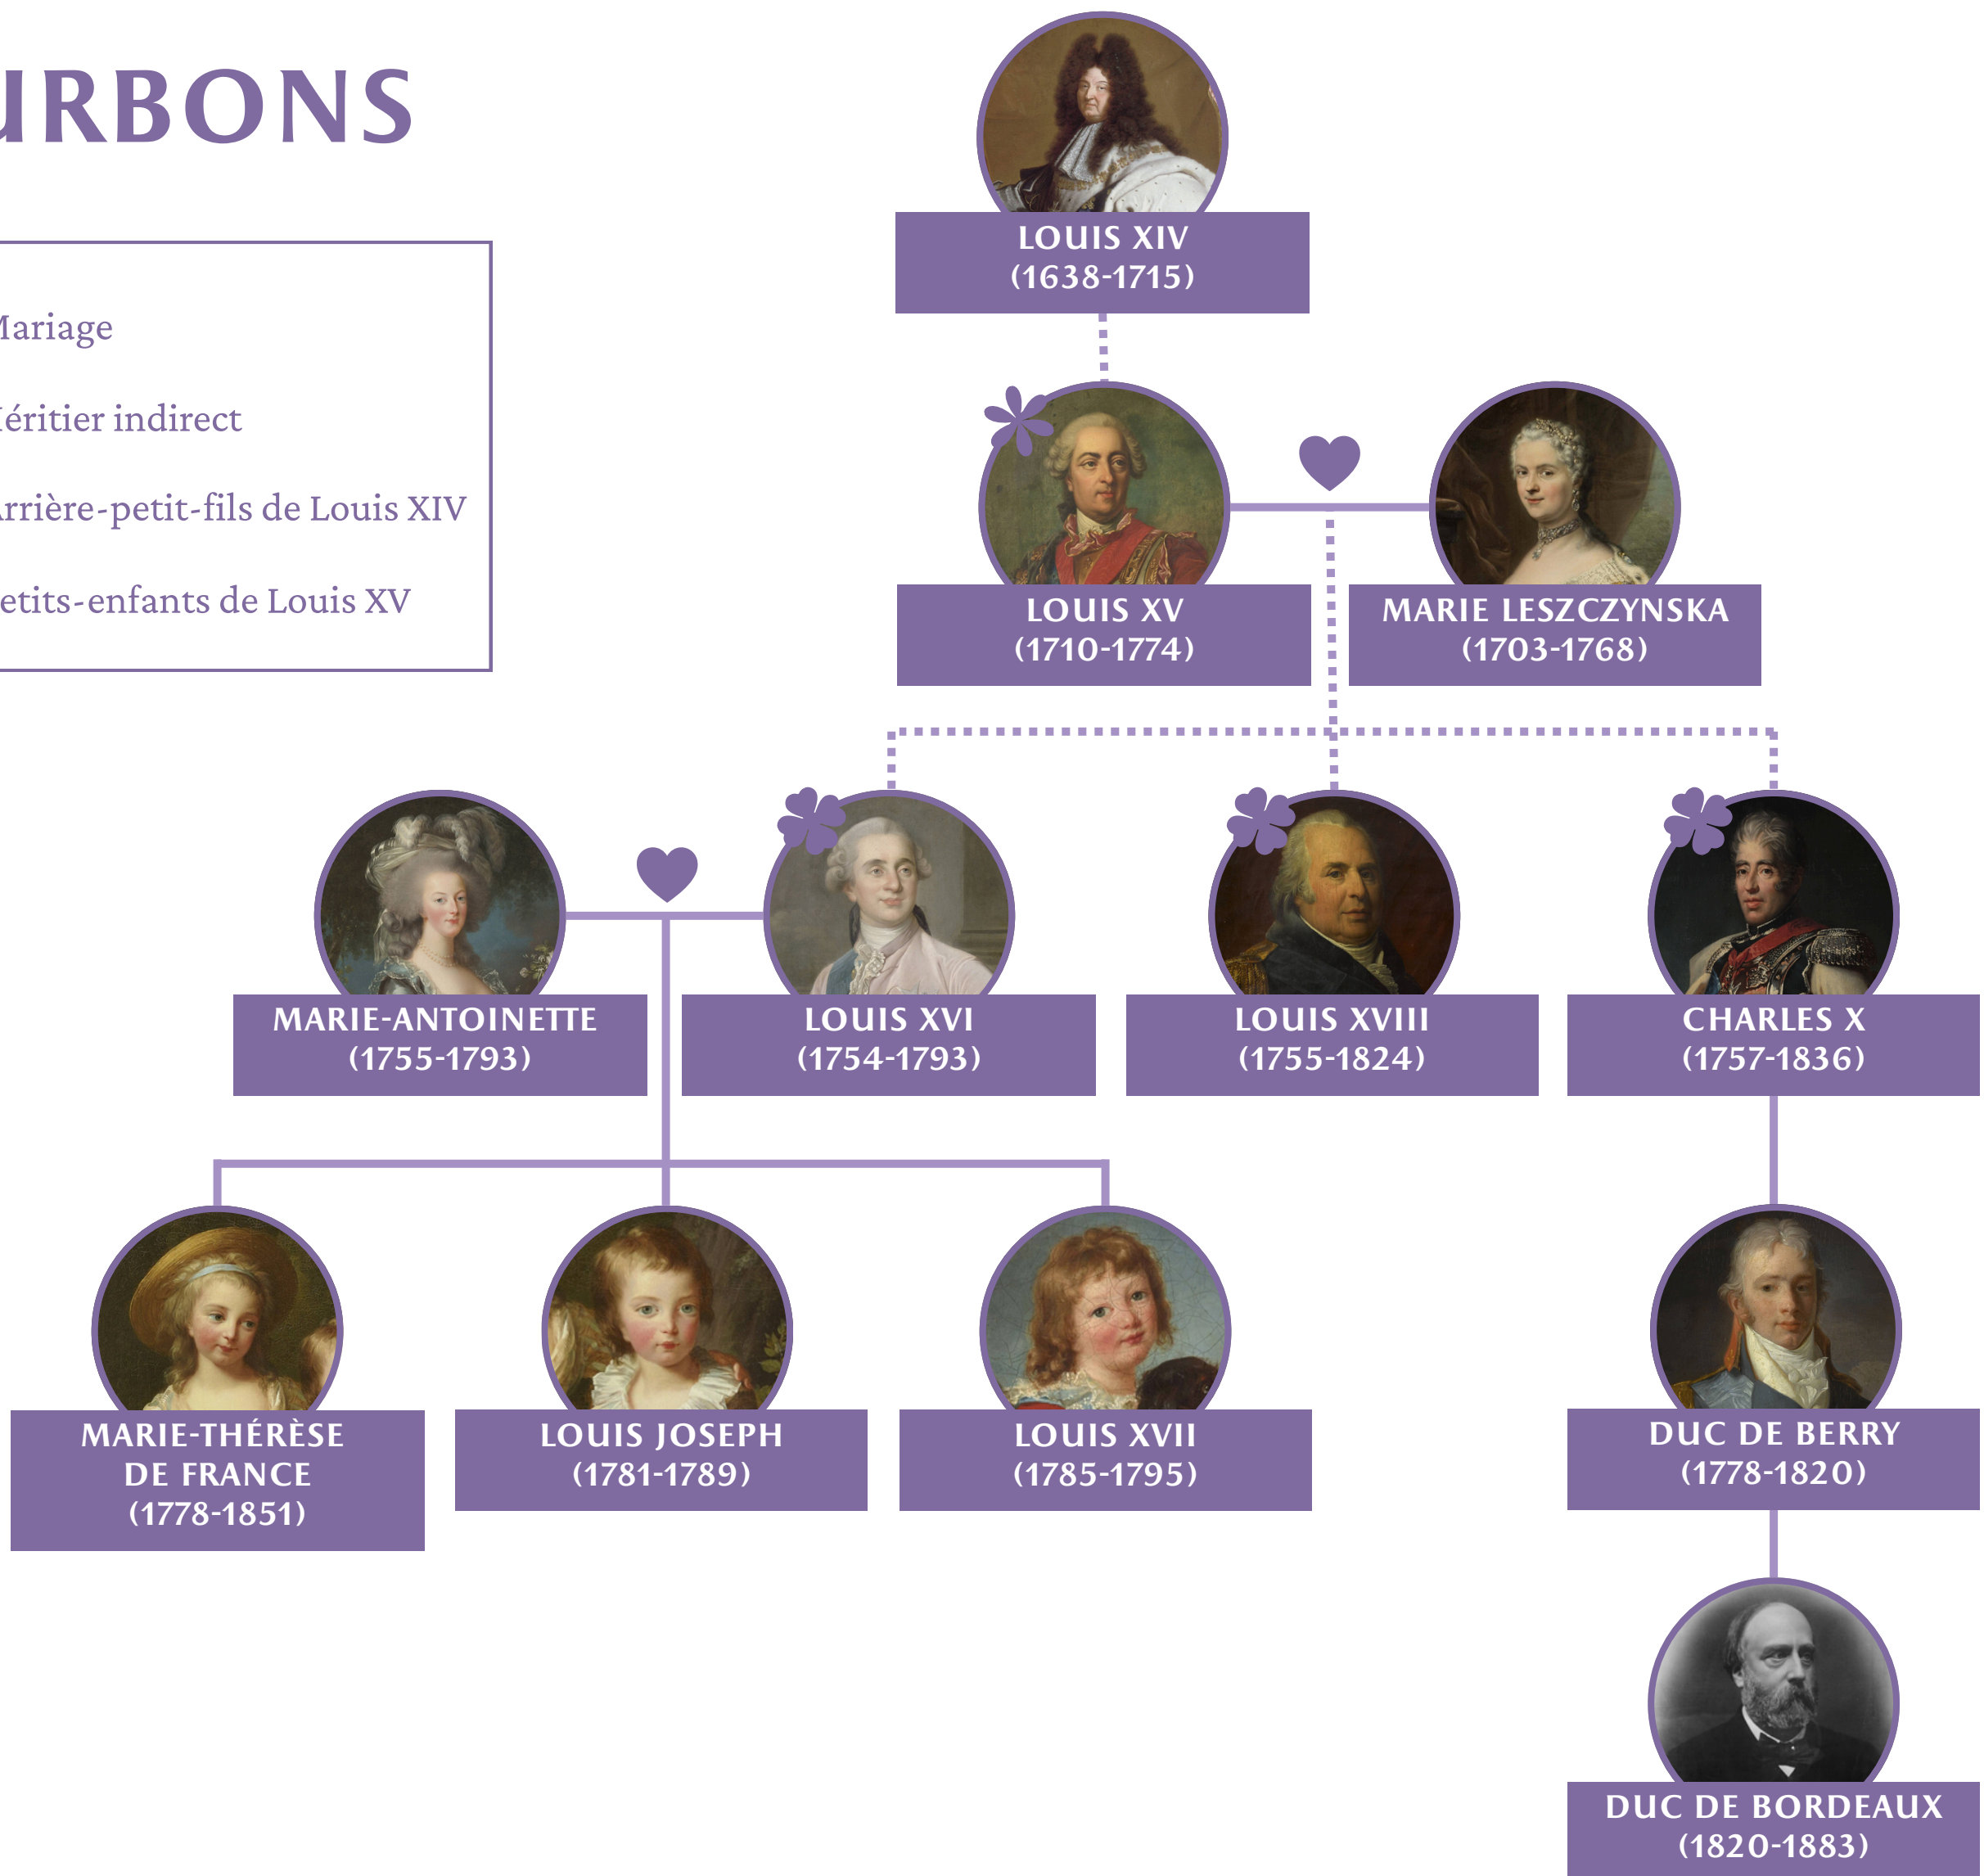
RBONS

Mariage

éritier indirect

rrière-petit-fils de Louis XIV

etits-enfants de Louis XV

LOUIS XIV
(1638-1715)

LOUIS XV
(1710-1774)

MARIE LESZCZYNSKA
(1703-1768)

MARIE-ANTOINETTE
(1755-1793)

LOUIS XVI
(1754-1793)

LOUIS XVIII
(1755-1824)

CHARLES X
(1757-1836)

MARIE-THÉRÈSE DE FRANCE
(1778-1851)

LOUIS JOSEPH
(1781-1789)

LOUIS XVII
(1785-1795)

DUC DE BERRY
(1778-1820)

DUC DE BORDEAUX
(1820-1883)